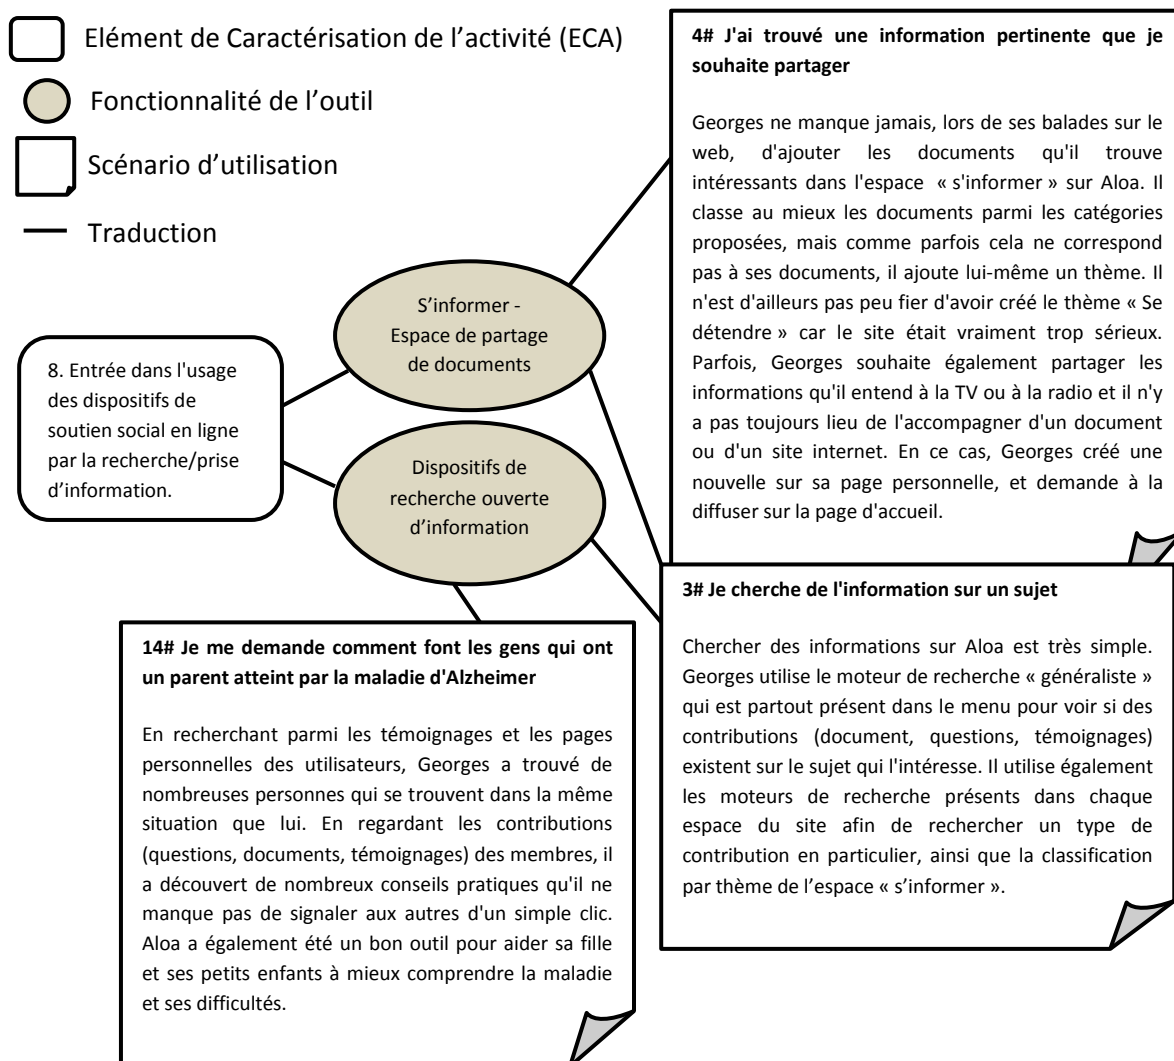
Elément de Caractérisation de l'activité (ECA)

Fonctionnalité de l'outil

Scénario d'utilisation

Traduction

4# J'ai trouvé une information pertinente que je souhaite partager

Georges ne manque jamais, lors de ses balades sur le web, d'ajouter les documents qu'il trouve intéressants dans l'espace « s'informer » sur Aloa. Il classe au mieux les documents parmi les catégories proposées, mais comme parfois cela ne correspond pas à ses documents, il ajoute lui-même un thème. Il n'est d'ailleurs pas peu fier d'avoir créé le thème « Se détendre » car le site était vraiment trop sérieux. Parfois, Georges souhaite également partager les informations qu'il entend à la TV ou à la radio et il n'y a pas toujours lieu de l'accompagner d'un document ou d'un site internet. En ce cas, Georges créé une nouvelle sur sa page personnelle, et demande à la diffuser sur la page d'accueil.

S'informer - Espace de partage de documents

8. Entrée dans l'usage des dispositifs de soutien social en ligne par la recherche/prise d'information.

Dispositifs de recherche ouverte d'information

3# Je cherche de l'information sur un sujet

Chercher des informations sur Aloa est très simple. Georges utilise le moteur de recherche « généraliste » qui est partout présent dans le menu pour voir si des contributions (document, questions, témoignages) existent sur le sujet qui l'intéresse. Il utilise également les moteurs de recherche présents dans chaque espace du site afin de rechercher un type de contribution en particulier, ainsi que la classification par thème de l'espace « s'informer ».

14# Je me demande comment font les gens qui ont un parent atteint par la maladie d'Alzheimer

En recherchant parmi les témoignages et les pages personnelles des utilisateurs, Georges a trouvé de nombreuses personnes qui se trouvent dans la même situation que lui. En regardant les contributions (questions, documents, témoignages) des membres, il a découvert de nombreux conseils pratiques qu'il ne manque pas de signaler aux autres d'un simple clic. Aloa a également été un bon outil pour aider sa fille et ses petits enfants à mieux comprendre la maladie et ses difficultés.